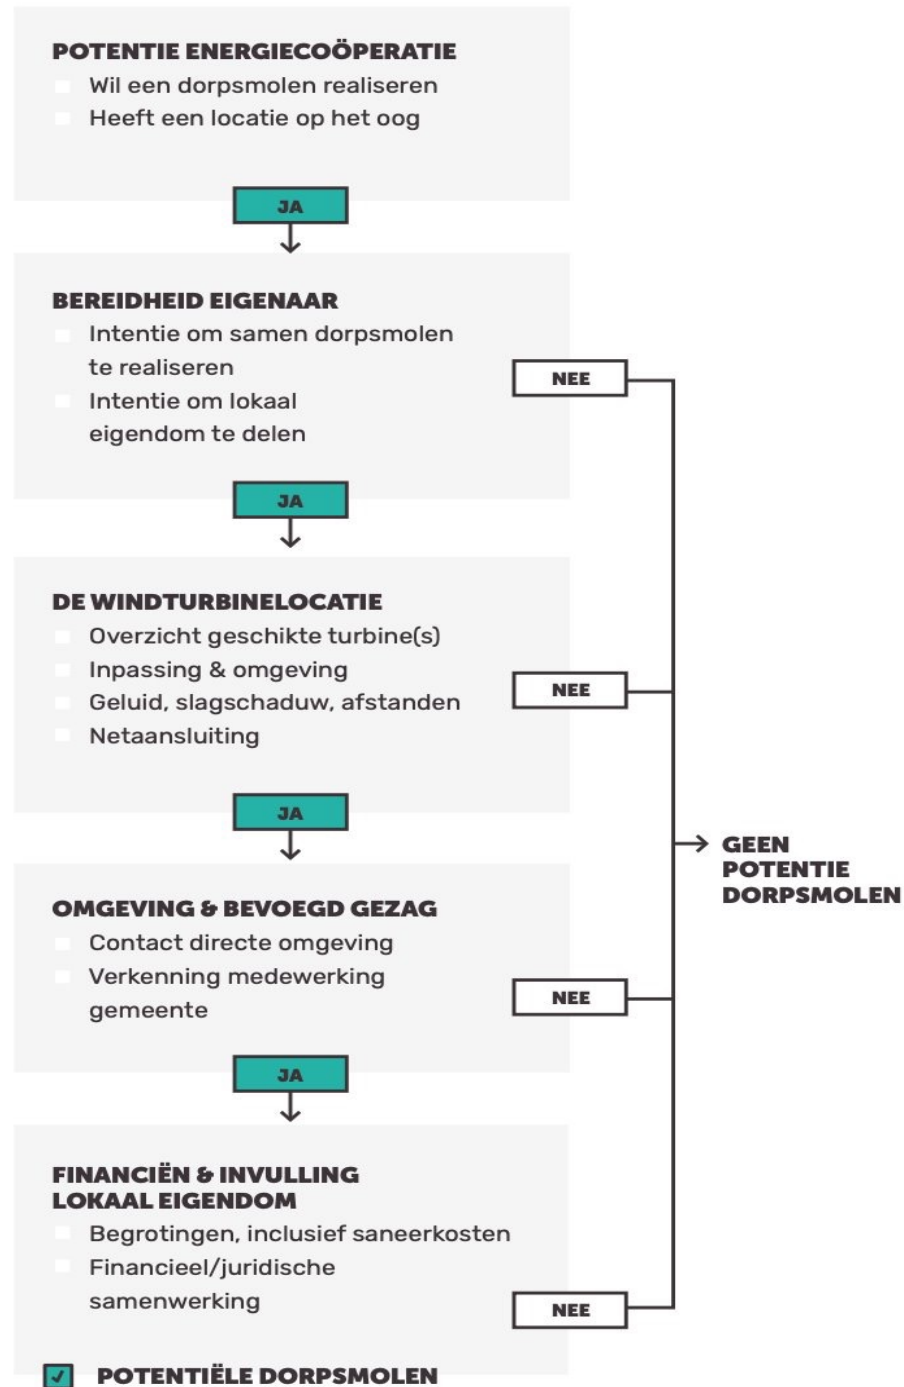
POTENTIE ENERGIECOÖPERATIE
Wil een dorpsmolen realiseren
Heeft een locatie op het oog

JA

BEREIDHEID EIGENAAR
Intentie om samen dorpsmolen te realiseren
Intentie om lokaal eigendom te delen

NEE

JA

DE WINDTURBINELOCATIE
Overzicht geschikte turbine(s)
Inpassing & omgeving
Geluid, slagschaduw, afstanden
Netaansluiting

NEE

JA

GEEN POTENTIE DORPSMOLEN

OMGEVING & BEVOEGD GEZAG
Contact directe omgeving
Verkenning medewerking gemeente

NEE

JA

FINANCIËN & INVULLING LOKAAL EIGENDOM
Begrotingen, inclusief saneerkosten
Financieel/juridische samenwerking

NEE

POTENTIËLE DORPSMOLEN